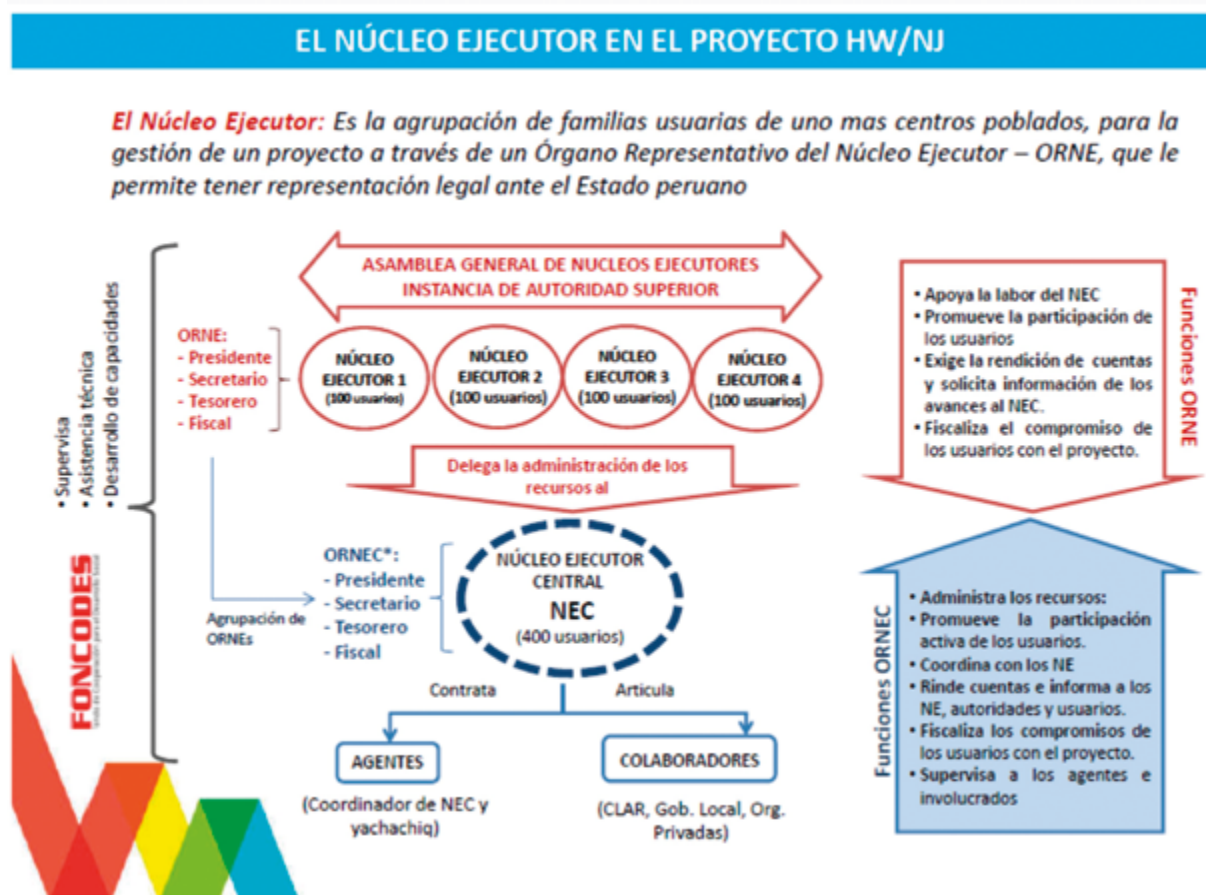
EL NÚCLEO EJECUTOR EN EL PROYECTO HW/NJ

El Núcleo Ejecutor: Es la agrupación de familias usuarias de uno mas centros poblados, para la gestión de un proyecto a través de un Órgano Representativo del Núcleo Ejecutor – ORNE, que le permite tener representación legal ante el Estado peruano

• Supervisa
• Asistencia técnica
• Desarrollo de capacidades

FONCODES

ASAMBLEA GENERAL DE NUCLEOS EJECUTORES
INSTANCIA DE AUTORIDAD SUPERIOR

ORNE:
- Presidente
- Secretario
- Tesorero
- Fiscal

NÚCLEO EJECUTOR 1 (100 usuarios)

NÚCLEO EJECUTOR 2 (100 usuarios)

NÚCLEO EJECUTOR 3 (100 usuarios)

NÚCLEO EJECUTOR 4 (100 usuarios)

Delega la administración de los recursos al

Agrupación de ORNEs

ORNEC*:
- Presidente
- Secretario
- Tesorero
- Fiscal

NÚCLEO EJECUTOR CENTRAL
NEC
(400 usuarios)

Contrata

Articula

AGENTES
(Coordinador de NEC y yachachiq)

COLABORADORES
(CLAR, Gob. Local, Org. Privadas)

Funciones ORNE
• Apoya la labor del NEC
• Promueve la participación de los usuarios
• Exige la rendición de cuentas y solicita información de los avances al NEC.
• Fiscaliza el compromiso de los usuarios con el proyecto.

Funciones ORNEC
• Administra los recursos:
• Promueve la participación activa de los usuarios.
• Coordina con los NE
• Rinde cuentas e informa a los NE, autoridades y usuarios.
• Fiscaliza los compromisos de los usuarios con el proyecto.
• Supervisa a los agentes e involucrados